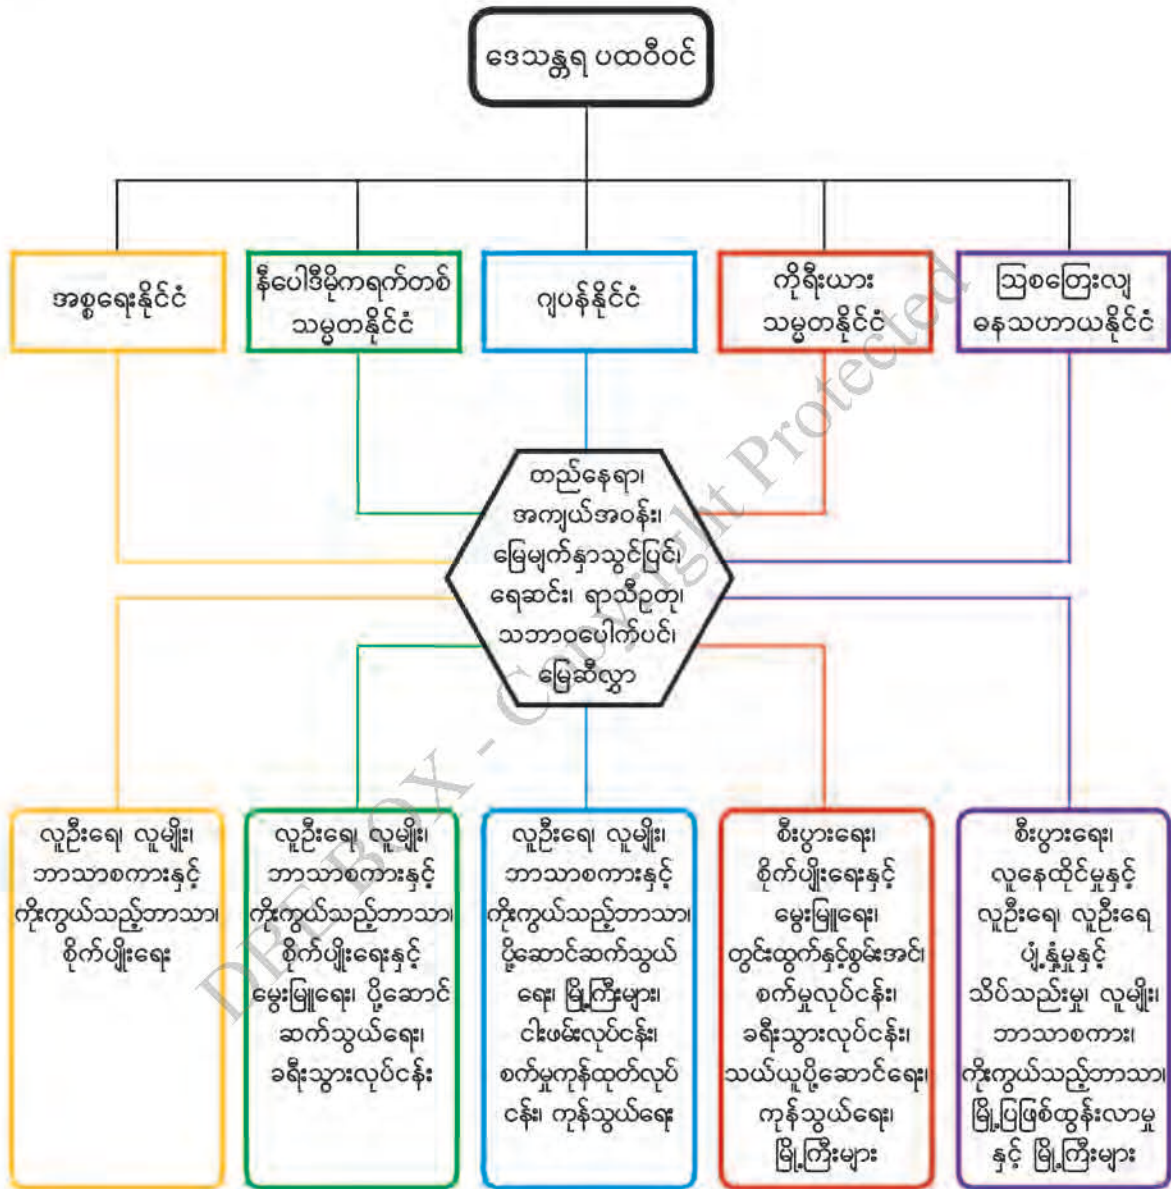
ဒေသန္တရ ပထဝီဝင်

အစ္စရေးနိုင်ငံ

နီပေါဒီမိုကရက်တစ် သမ္မတနိုင်ငံ

ဂျပန်နိုင်ငံ

ကိုရီးယား သမ္မတနိုင်ငံ

ဩစတြေးလျ ဓနသဟာယနိုင်ငံ

တည်နေရာ၊ အကျယ်အဝန်း၊ မြေမျက်နှာသွင်ပြင်၊ ရေဆင်း၊ ရာသီဥတု၊ သဘာဝပေါက်ပင်၊ မြေဆီလွှာ

DREBOX - Copyright Protected

လူဦးရေ၊ လူမျိုး၊ ဘာသာစကားနှင့် ကိုးကွယ်သည့်ဘာသာ၊ စိုက်ပျိုးရေး

လူဦးရေ၊ လူမျိုး၊ ဘာသာစကားနှင့် ကိုးကွယ်သည့်ဘာသာ၊ စိုက်ပျိုးရေးနှင့် မွေးမြူရေး၊ ပို့ဆောင်ဆက်သွယ်ရေး၊ ခရီးသွားလုပ်ငန်း

လူဦးရေ၊ လူမျိုး၊ ဘာသာစကားနှင့် ကိုးကွယ်သည့်ဘာသာ၊ ပို့ဆောင်ဆက်သွယ်ရေး၊ မြို့ကြီးများ၊ ငါးဖမ်းလုပ်ငန်း၊ စက်မှုကုန်ထုတ်လုပ်ငန်း၊ ကုန်သွယ်ရေး

စီးပွားရေး၊ စိုက်ပျိုးရေးနှင့် မွေးမြူရေး၊ တွင်းထွက်နှင့်စွမ်းအင်၊ စက်မှုလုပ်ငန်း၊ ခရီးသွားလုပ်ငန်း၊ သယ်ယူပို့ဆောင်ရေး၊ ကုန်သွယ်ရေး၊ မြို့ကြီးများ

စီးပွားရေး၊ လူနေထိုင်မှုနှင့် လူဦးရေ၊ လူဦးရေ ပျံ့နှံ့မှုနှင့် သိပ်သည်းမှု၊ လူမျိုး၊ ဘာသာစကား၊ ကိုးကွယ်သည့်ဘာသာ၊ မြို့ပြဖြစ်ထွန်းလာမှုနှင့် မြို့ကြီးများ